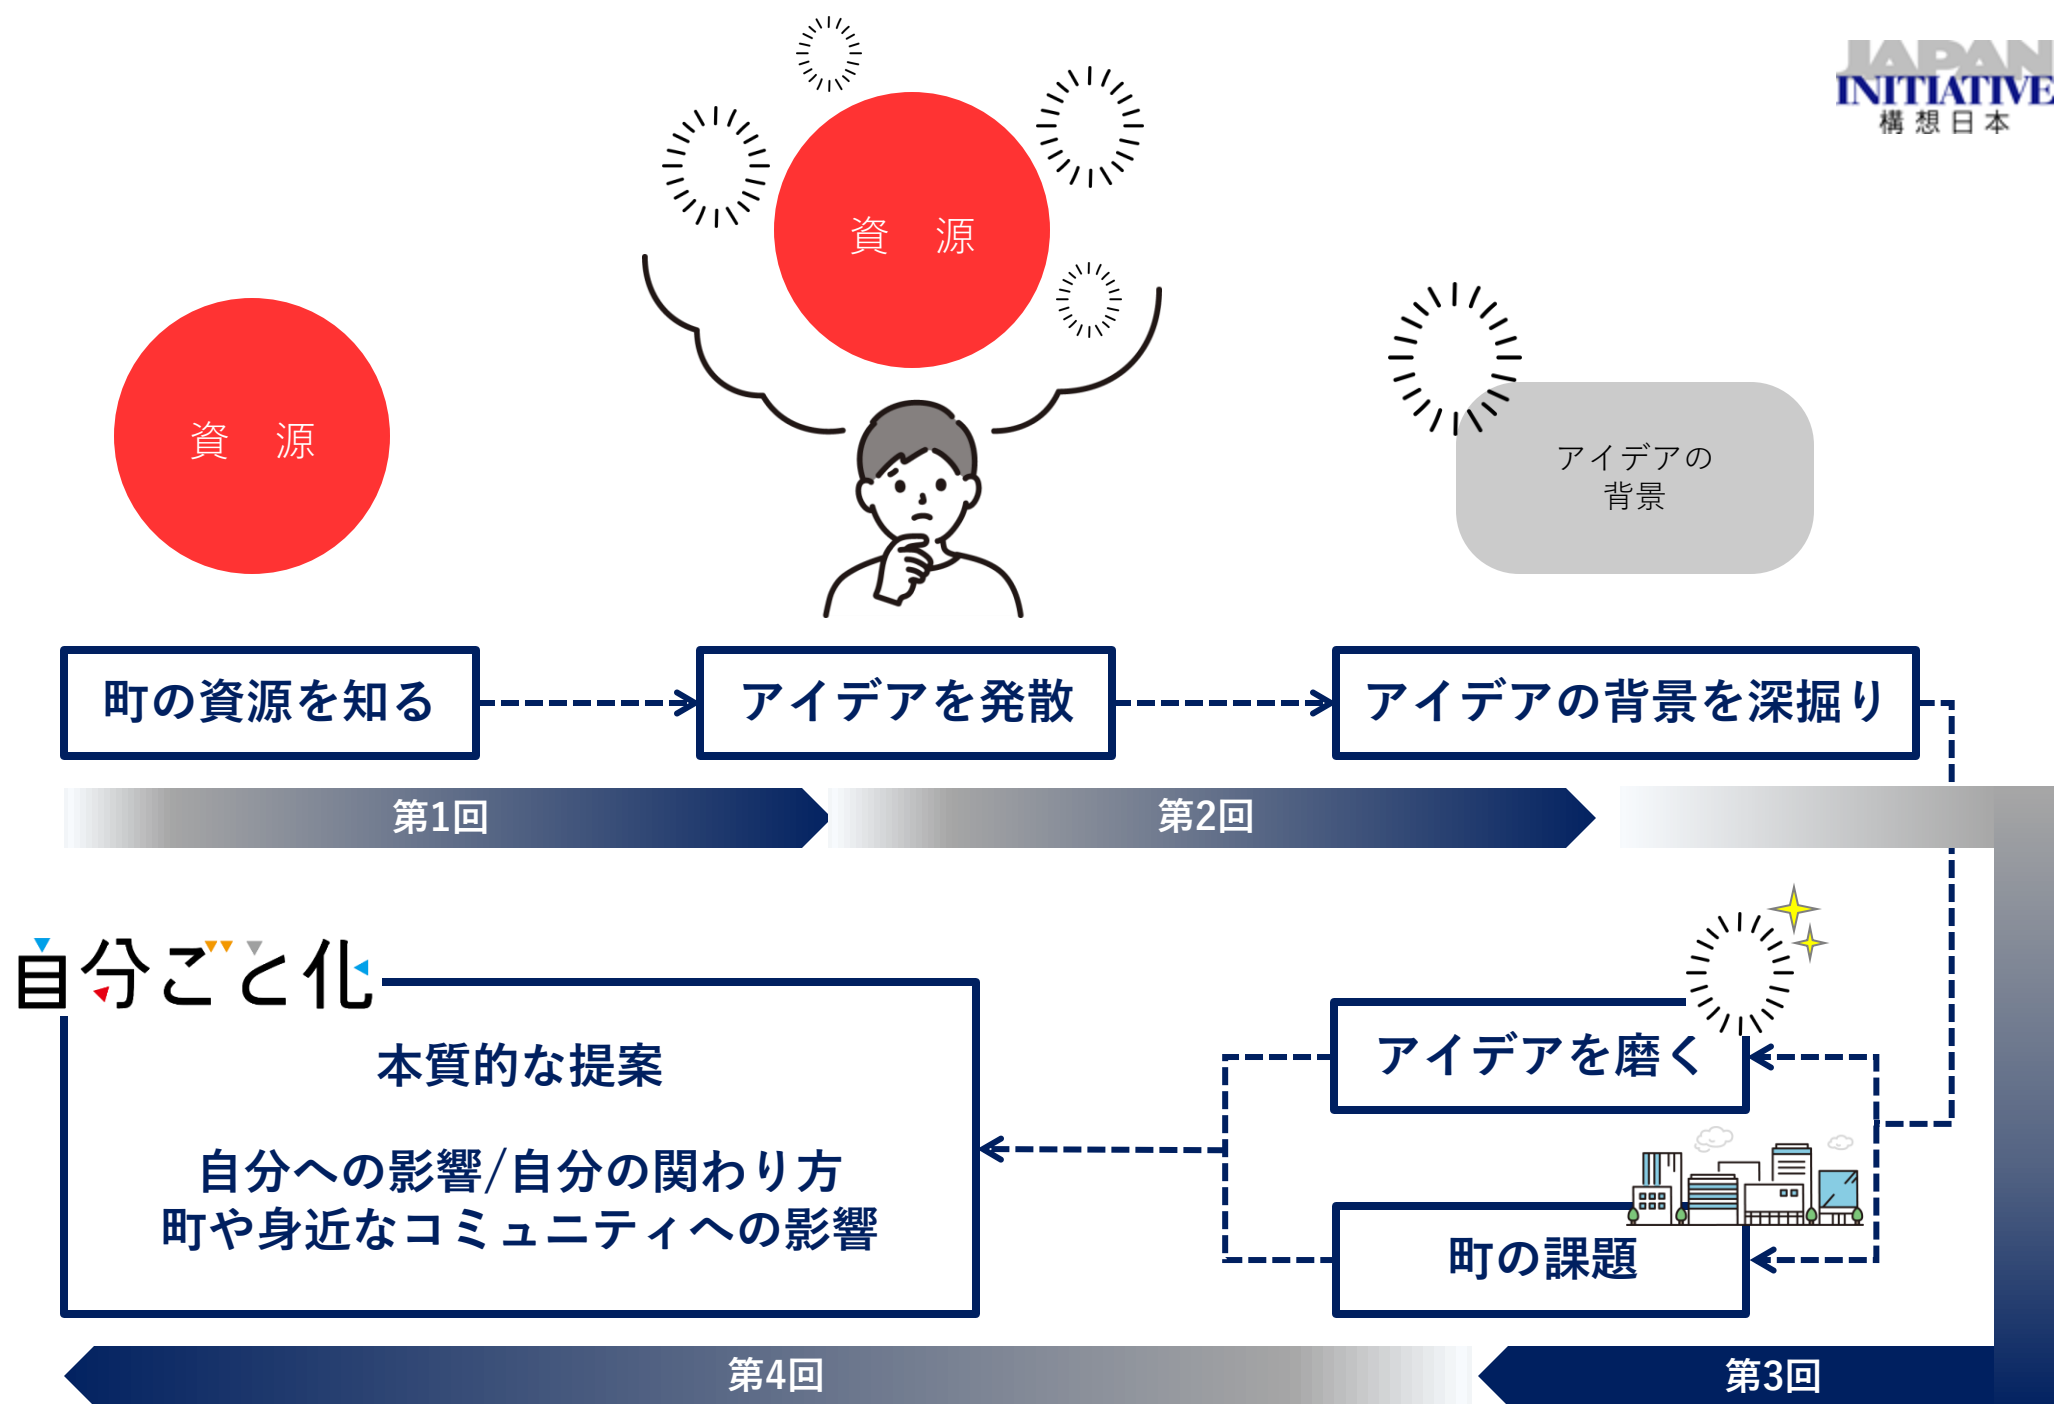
JAPAN INITIATIVE
構想日本

資　源

資　源

アイデアの
背景

町の資源を知る

アイデアを発散

アイデアの背景を深掘り

第1回

第2回

自分ごと化

本質的な提案

自分への影響/自分の関わり方
町や身近なコミュニティへの影響

アイデアを磨く

町の課題

第4回

第3回